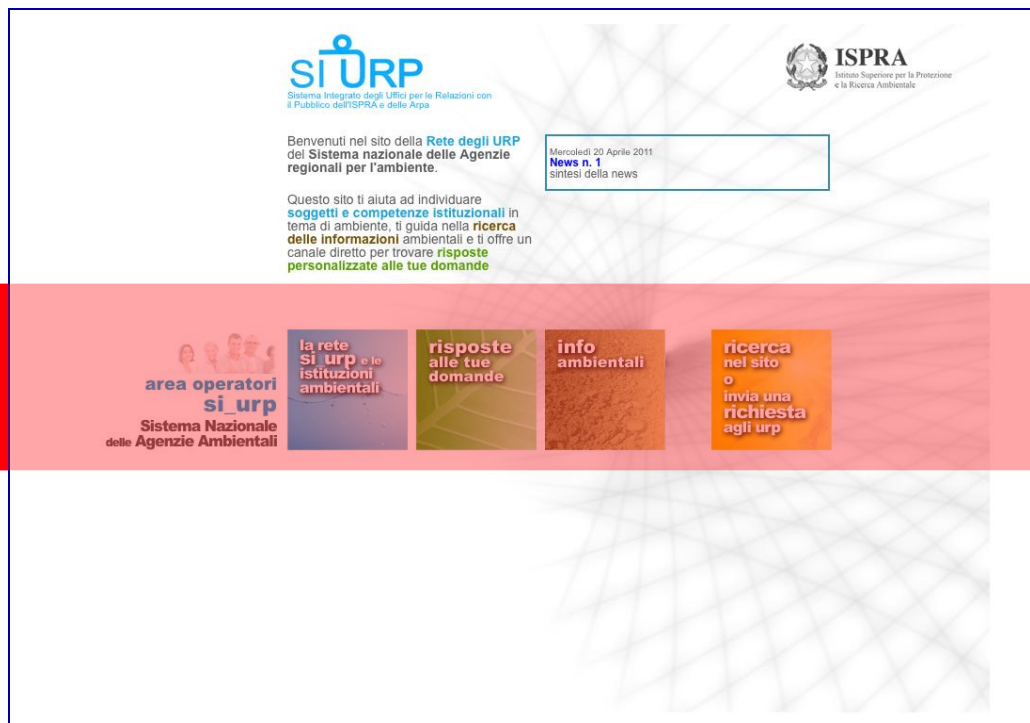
SI URP
Sistema Integrato degli Uffici per le Relazioni con il Pubblico dell'ISPRA e delle Arpa

ISPRA
Istituto Superiore per la Protezione e la Ricerca Ambientale

Benvenuti nel sito della Rete degli URP del Sistema nazionale delle Agenzie regionali per l'ambiente.

Questo sito ti aiuta ad individuare soggetti e competenze istituzionali in tema di ambiente, ti guida nella ricerca delle informazioni ambientali e ti offre un canale diretto per trovare risposte personalizzate alle tue domande

Mercoledì 20 Aprile 2011
News n. 1
sintesi della news

area operatori
si_urp
Sistema Nazionale
delle Agenzie Ambientali

la rete
si_urp e le istituzioni ambientali

risposte
alle tue domande

info
ambientali

ricerca
nel sito
o
invia una
richiesta
agli urp